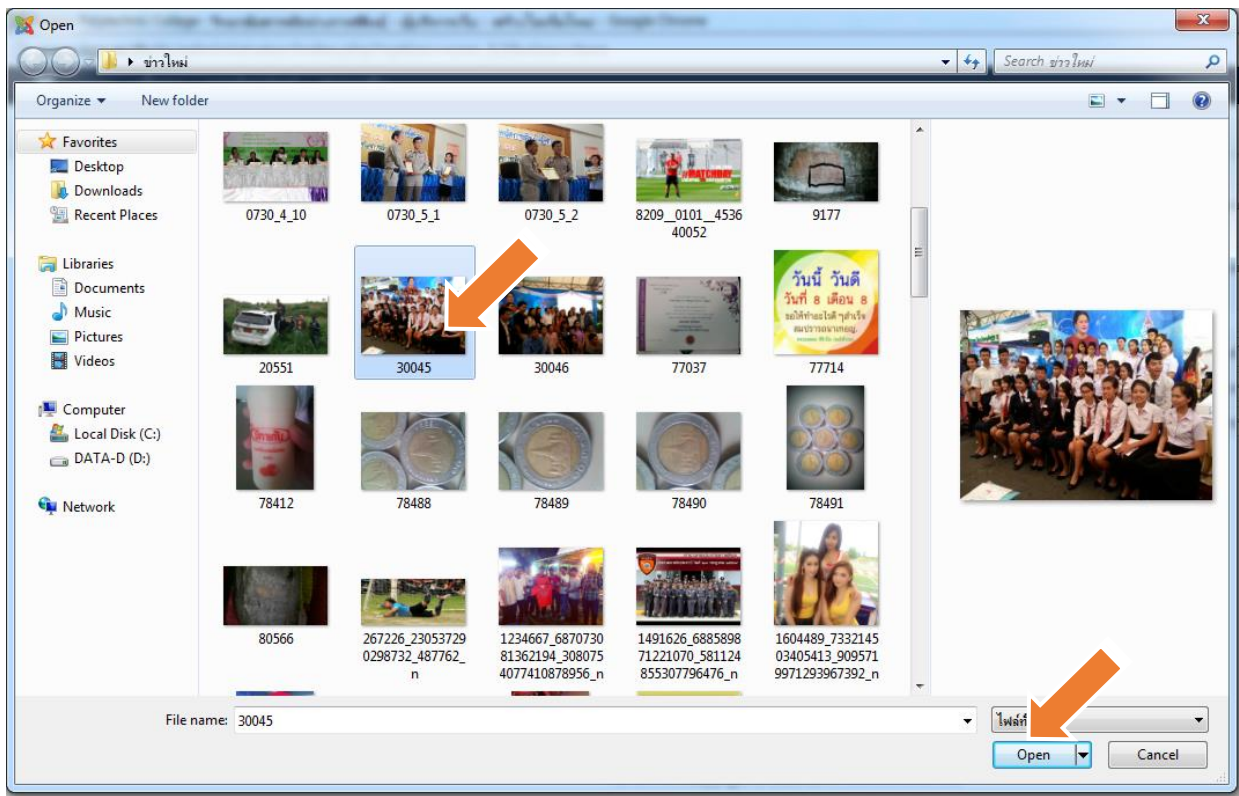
Open

ข่าวใหม่

Search ข่าวใหม่

Organize ▾ New folder

Favorites
Desktop
Downloads
Recent Places

Libraries
Documents
Music
Pictures
Videos

Computer
Local Disk (C:)
DATA-D (D:)

Network

0730_4_10
0730_5_1
0730_5_2
8209_0101_453640052
9177
20551
30045
30046
77037
วันนี้ วันดี วันที่ 8 เดือน 8
77714
78412
78488
78489
78490
78491
80566
267226_230537290298732_487762_n
1234667_687073081362194_3080754077410878956_n
1491626_688589871221070_581124855307796476_n
1604489_733214503405413_9095719971293967392_n

File name: 30045

ไฟล์ที่

Open
Cancel